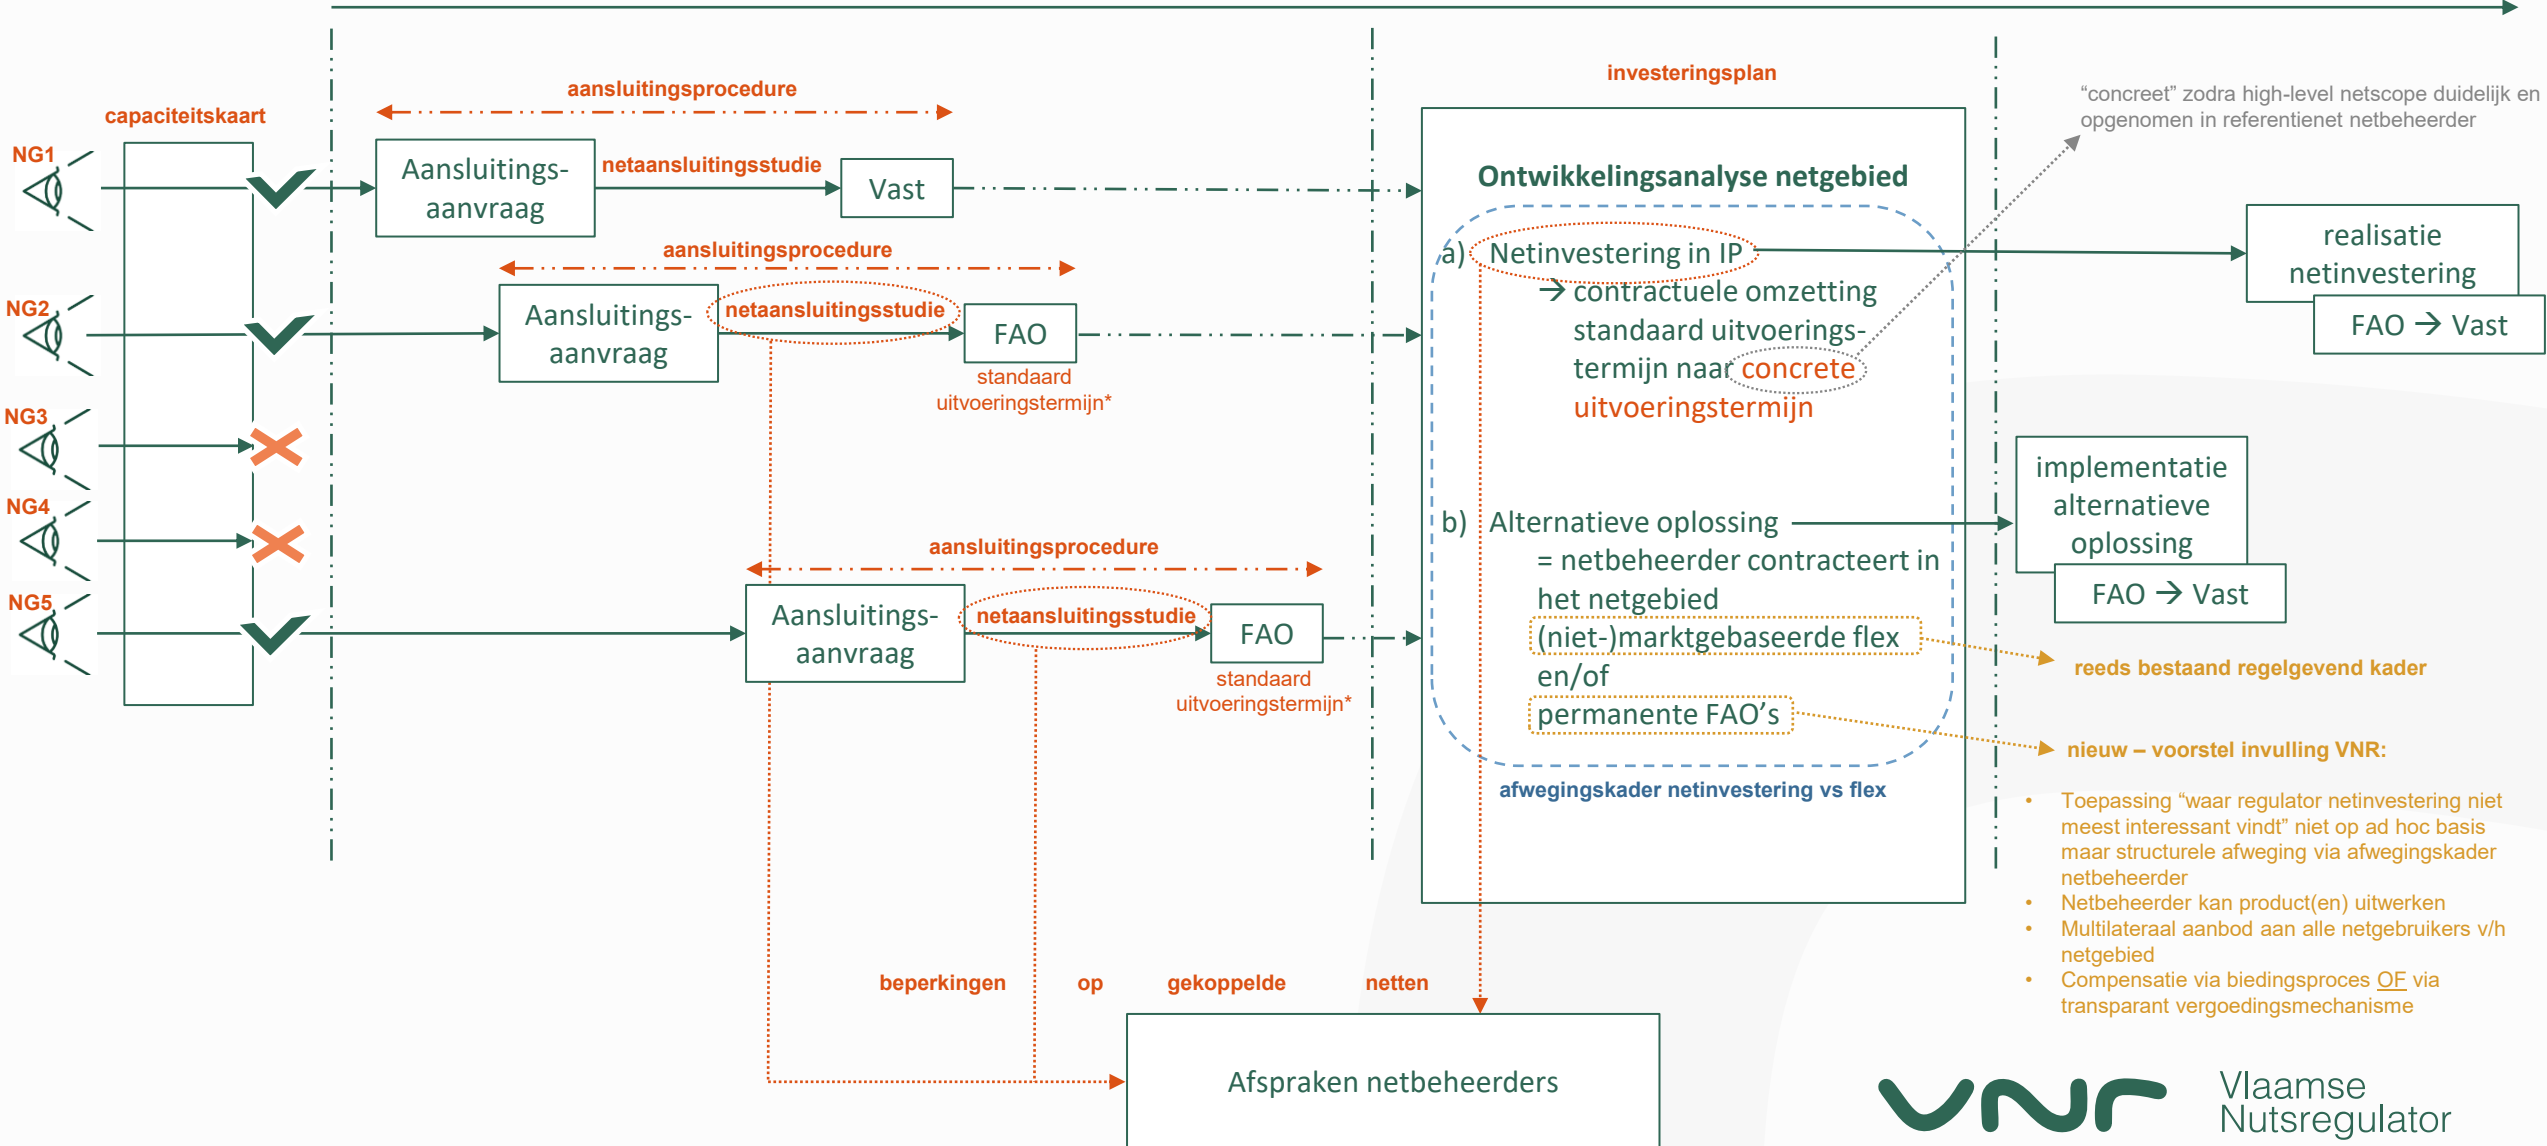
capaciteitskaart

NG1

NG2

NG3

NG4

NG5

aansluitingsprocedure

Aansluitingsaanvraag

netaansluitingsstudie

Vast

aansluitingsprocedure

Aansluitingsaanvraag

netaansluitingsstudie

FAO

standaard uitvoeringstermijn*

aansluitingsprocedure

Aansluitingsaanvraag

netaansluitingsstudie

FAO

standaard uitvoeringstermijn*

investeringsplan

Ontwikkelingsanalyse netgebied

a) Netinvestering in IP
→ contractuele omzetting standaard uitvoeringstermijn naar concrete uitvoeringstermijn

b) Alternatieve oplossing
= netbeheerder contracteert in het netgebied
(niet-)marktgebaseerde flex
en/of
permanente FAO's

afwegingskader netinvestering vs flex

"concreet" zodra high-level netscope duidelijk en opgenomen in referentienet netbeheerder

realisatie netinvestering

FAO → Vast

implementatie alternatieve oplossing

FAO → Vast

reeds bestaand regelgevend kader

nieuw – voorstel invulling VNR:

• Toepassing "waar regulator netinvestering niet meest interessant vindt" niet op ad hoc basis maar structurele afweging via afwegingskader netbeheerder
• Netbeheerder kan product(en) uitwerken
• Multilateraal aanbod aan alle netgebruikers v/h netgebied
• Compensatie via biedingsproces OF via transparant vergoedingsmechanisme

beperkingen op gekoppelde netten

Afspraken netbeheerders

Vlaamse Nutsregulator